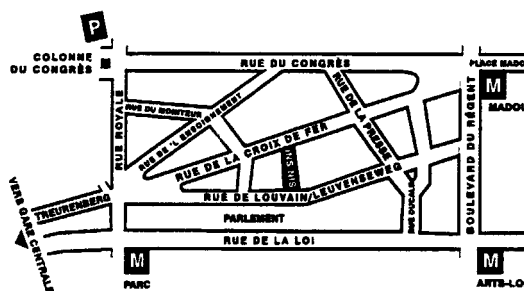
P

COLONNE DU CONGRÈS

RUE DU CONGRÈS

PLACE MADO

M

MADO

RUE DU MONITEUR

RUE DE L'ENSEIGNEMENT

RUE ROYALE

RUE DE LA PRESSE

RUE DE LA CROIX DE FER

NSIS

RUE DE LOUVAIN/LEUVENSEWEG

RUE DU NORD

BOULEVARD DU RÉGENT

TREURENBERG

VERS GARE CENTRALE

PARLEMENT

RUE DE LA LOI

M

PARC

M

ARTS-LO